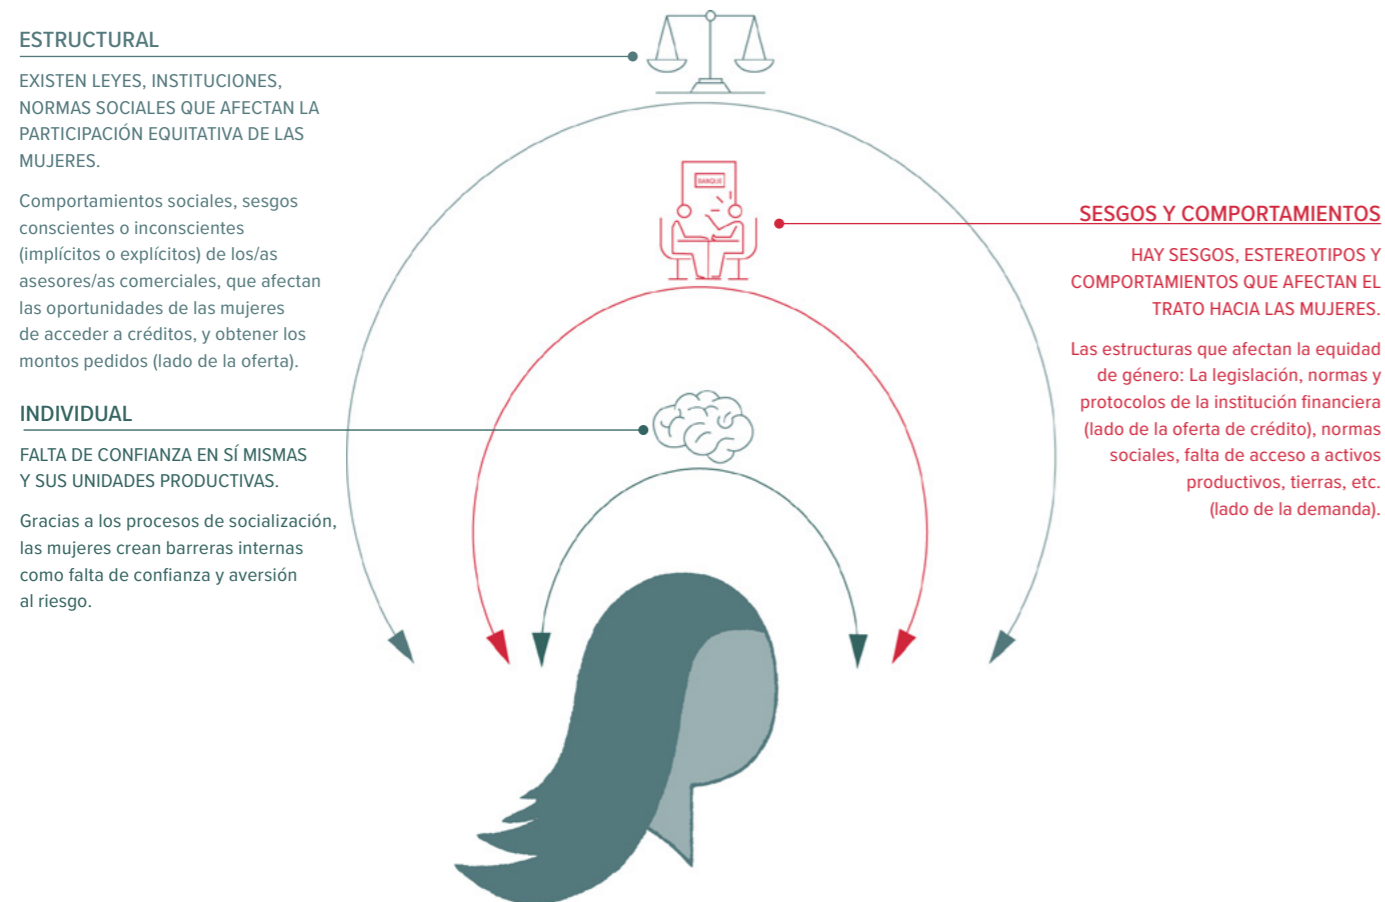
ESTRUCTURAL

EXISTEN LEYES, INSTITUCIONES, NORMAS SOCIALES QUE AFECTAN LA PARTICIPACIÓN EQUITATIVA DE LAS MUJERES.

Comportamientos sociales, sesgos conscientes o inconscientes (implícitos o explícitos) de los/as asesores/as comerciales, que afectan las oportunidades de las mujeres de acceder a créditos, y obtener los montos pedidos (lado de la oferta).

INDIVIDUAL

FALTA DE CONFIANZA EN SÍ MISMAS Y SUS UNIDADES PRODUCTIVAS.

Gracias a los procesos de socialización, las mujeres crean barreras internas como falta de confianza y aversión al riesgo.

BANQUE

SESGOS Y COMPORTAMIENTOS

HAY SESGOS, ESTEREOTIPOS Y COMPORTAMIENTOS QUE AFECTAN EL TRATO HACIA LAS MUJERES.

Las estructuras que afectan la equidad de género: La legislación, normas y protocolos de la institución financiera (lado de la oferta de crédito), normas sociales, falta de acceso a activos productivos, tierras, etc. (lado de la demanda).